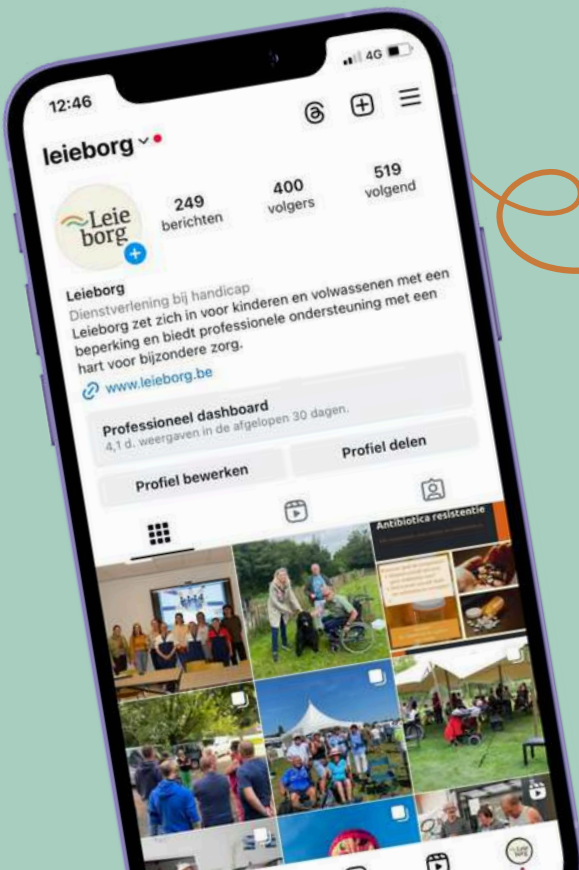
12:46

4G

leieborg

Leie borg

249
berichten

400
volgers

519
volgend

Leieborg
Dienstverlening bij handicap
Leieborg zet zich in voor kinderen en volwassenen met een beperking en biedt professionele ondersteuning met een hart voor bijzondere zorg.
www.leieborg.be

Professioneel dashboard
4,1 d. weergaven in de afgelopen 30 dagen.

Profiel bewerken

Profiel delen

Antibiotica resistentie